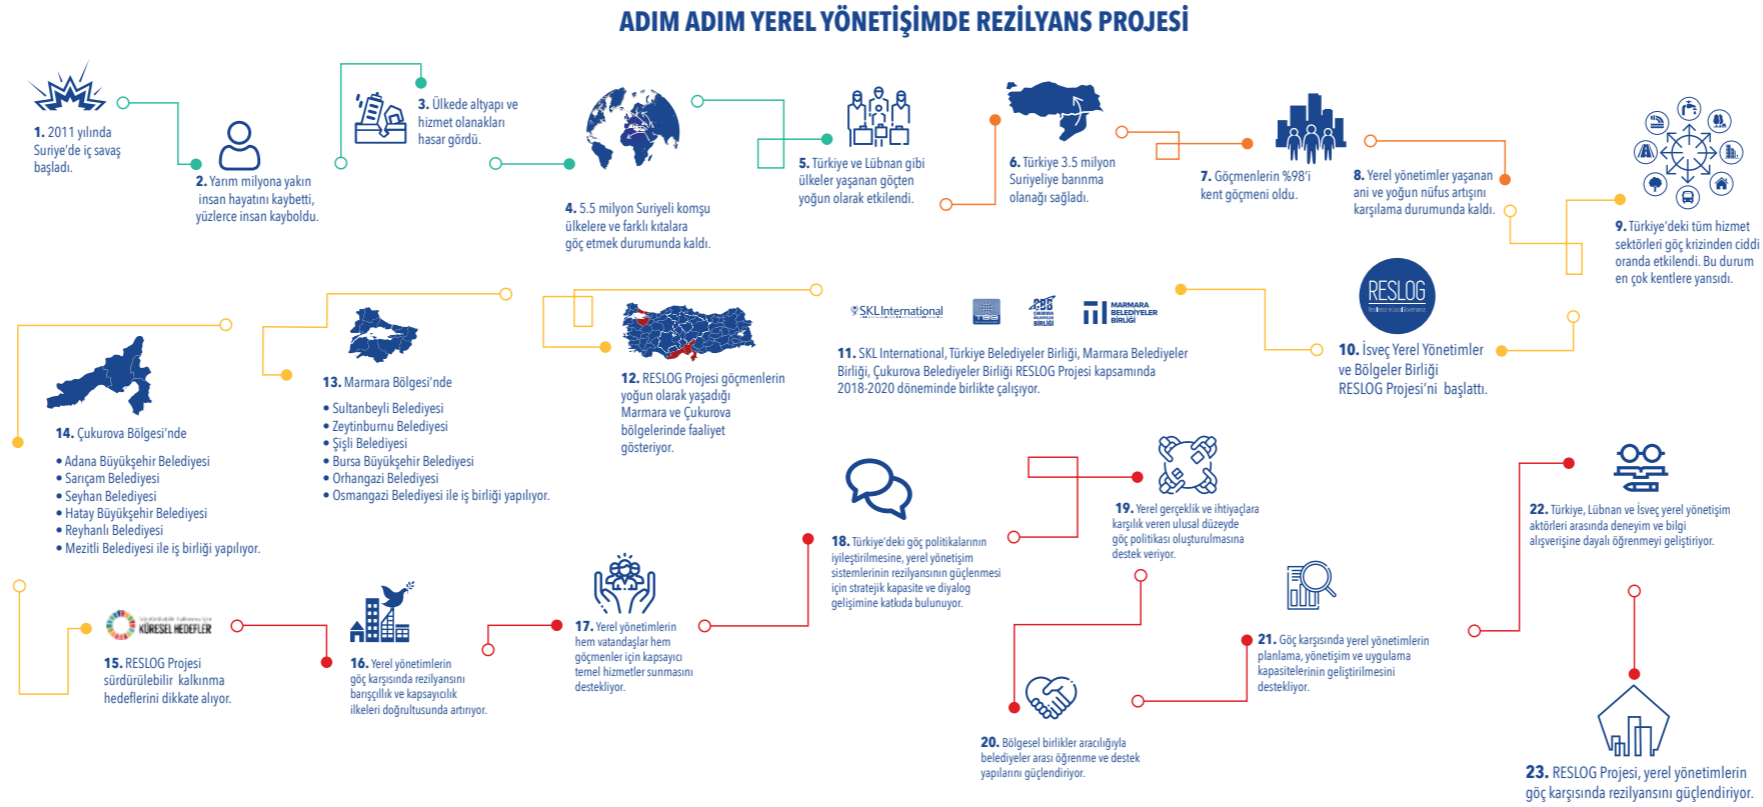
ADIM ADIM YEREL YÖNETİŞİMDE REZİLYANS PROJESİ

1. 2011 yılında Suriye'de iç savaş başladı.

2. Yarım milyona yakın insan hayatını kaybetti, yüzlerce insan kayboldu.

3. Ülkede altyapı ve hizmet olanakları hasar gördü.

4. 5.5 milyon Suriyeli komşu ülkelere ve farklı kıtalara göç etmek durumunda kaldı.

5. Türkiye ve Lübnan gibi ülkeler yaşanan göçten yoğun olarak etkilendi.

6. Türkiye 3.5 milyon Suriyeliye barınma olanağı sağladı.

7. Göçmenlerin %98'i kent göçmeni oldu.

8. Yerel yönetimler yaşanan ani ve yoğun nüfus artışını karşılama durumunda kaldı.

9. Türkiye'deki tüm hizmet sektörleri göç krizinden ciddi oranda etkilendi. Bu durum en çok kentlere yansıdı.

RESLOG

10. İsveç Yerel Yönetimler ve Bölgeler Birliği RESLOG Projesi'ni başlattı.

SKL International

MARMARA BELEDİYELER BİRLİĞİ

11. SKL International, Türkiye Belediyeler Birliği, Marmara Belediyeler Birliği, Çukurova Belediyeler Birliği RESLOG Projesi kapsamında 2018-2020 döneminde birlikte çalışıyor.

12. RESLOG Projesi göçmenlerin yoğun olarak yaşadığı Marmara ve Çukurova bölgelerinde faaliyet gösteriyor.

13. Marmara Bölgesi'nde
• Sultanbeyli Belediyesi
• Zeytinburnu Belediyesi
• Şişli Belediyesi
• Bursa Büyükşehir Belediyesi
• Orhangazi Belediyesi
• Osmangazi Belediyesi ile iş birliği yapılıyor.

14. Çukurova Bölgesi'nde
• Adana Büyükşehir Belediyesi
• Sarıçam Belediyesi
• Seyhan Belediyesi
• Hatay Büyükşehir Belediyesi
• Reyhanlı Belediyesi
• Mezitli Belediyesi ile iş birliği yapılıyor.

KÜRESEL HEDEFLER

15. RESLOG Projesi sürdürülebilir kalkınma hedeflerini dikkate alıyor.

16. Yerel yönetimlerin göç karşısında rezilyansını barışçıllık ve kapsayıcılık ilkeleri doğrultusunda artırıyor.

17. Yerel yönetimlerin hem vatandaşlar hem göçmenler için kapsayıcı temel hizmetler sunmasını destekliyor.

18. Türkiye'deki göç politikalarının iyileştirilmesine, yerel yönetişim sistemlerinin rezilyansının güçlenmesi için stratejik kapasite ve diyalog gelişimine katkıda bulunuyor.

19. Yerel gerçeklik ve ihtiyaçlara karşılık veren ulusal düzeyde göç politikası oluşturulmasına destek veriyor.

20. Bölgesel birlikler aracılığıyla belediyeler arası öğrenme ve destek yapılarını güçlendiriyor.

21. Göç karşısında yerel yönetimlerin planlama, yönetişim ve uygulama kapasitelerinin geliştirilmesini destekliyor.

22. Türkiye, Lübnan ve İsveç yerel yönetişim aktörleri arasında deneyim ve bilgi alışverişine dayalı öğrenmeyi geliştiriyor.

23. RESLOG Projesi, yerel yönetimlerin göç karşısında rezilyansını güçlendiriyor.